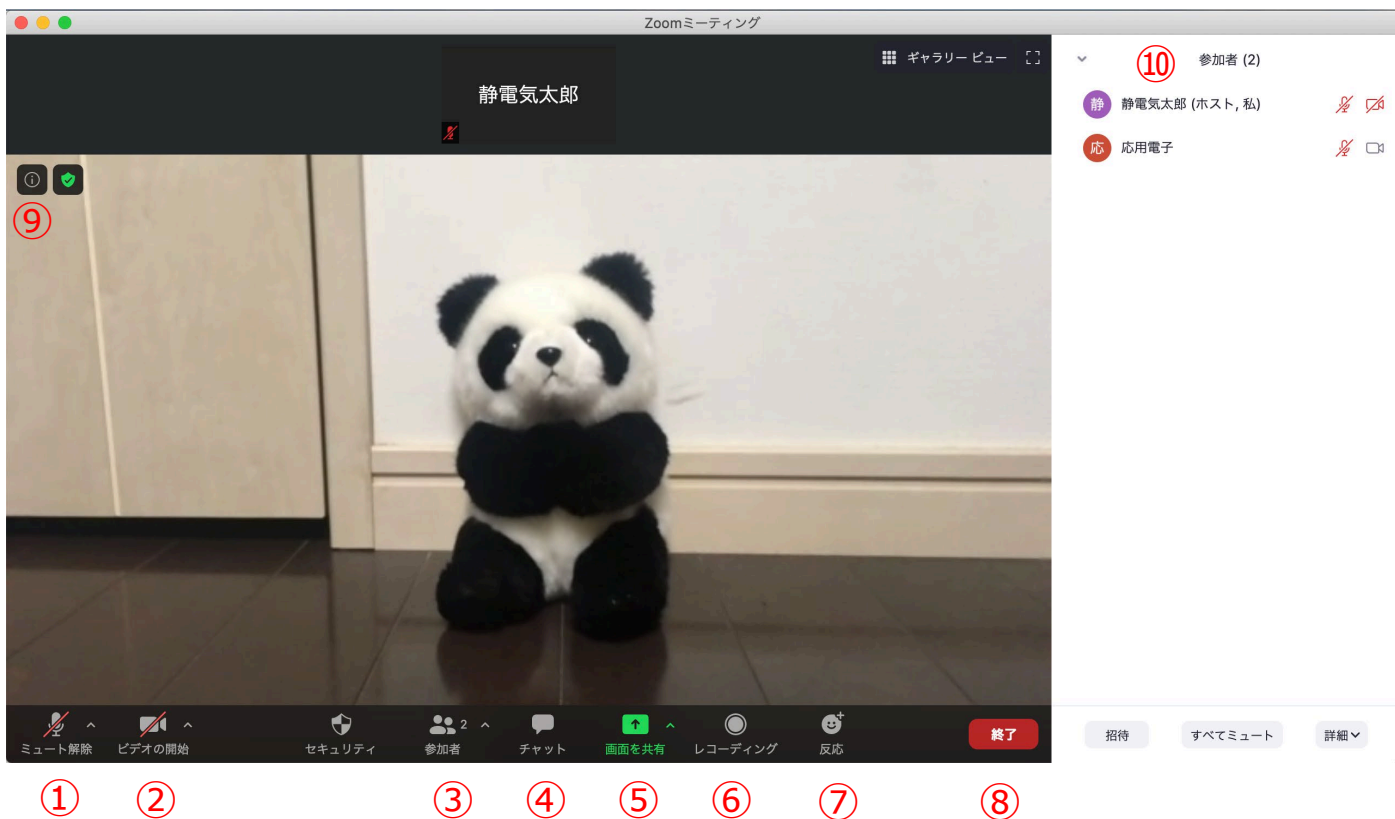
Zoomミーティング

ギャラリー ビュー

静電気太郎

⑨

⑩ 参加者 (2)

静 静電気太郎 (ホスト, 私)

応 応用電子

ミュート解除 ビデオの開始 セキュリティ 2 参加者 チャット 画面を共有 レコーディング 反応 終了

招待 すべてミュート 詳細

① ② ③ ④ ⑤ ⑥ ⑦ ⑧